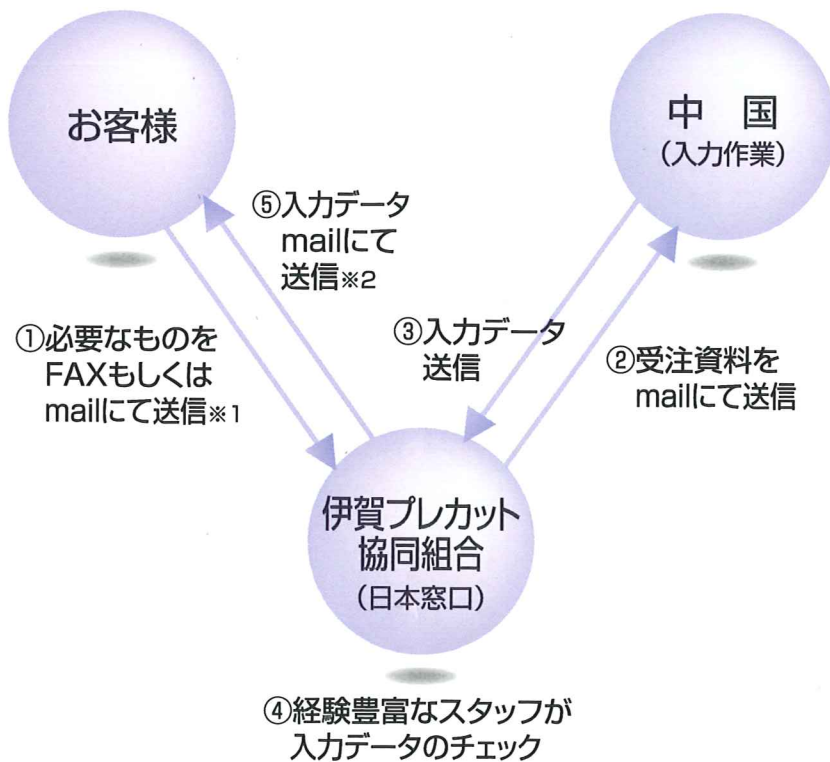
お客様

中　国
（入力作業）

⑤入力データ
mailにて
送信※2

①必要なものを
FAXもしくは
mailにて送信※1

③入力データ
送信

②受注資料を
mailにて送信

伊賀プレカット
協同組合
（日本窓口）

④経験豊富なスタッフが
入力データのチェック